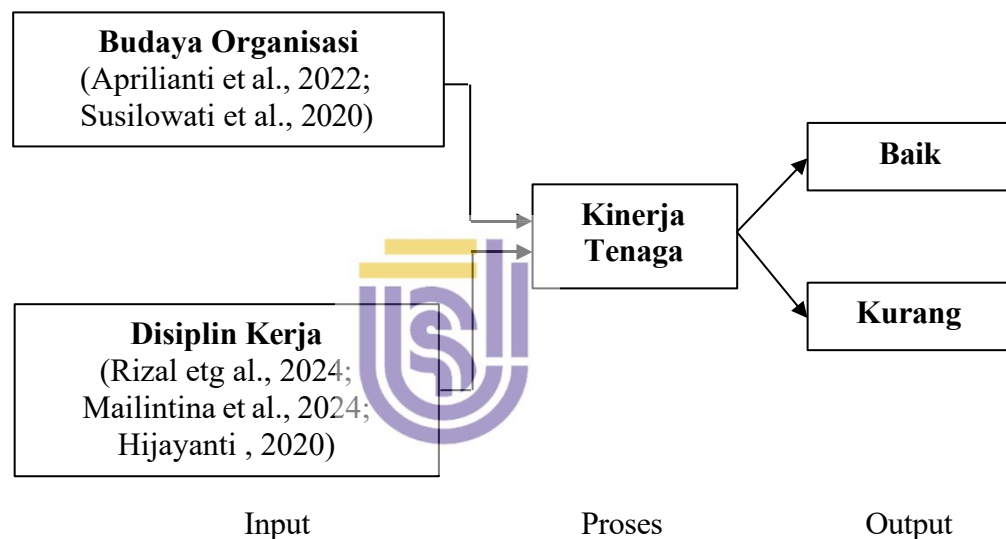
Budaya Organisasi
(Aprilianti et al., 2022; Susilowati et al., 2020)

Disiplin Kerja
(Rizal etg al., 2024; Mailintina et al., 2024; Hijayanti , 2020)

Kinerja Tenaga

Baik

Kurang

Input

Proses

Output